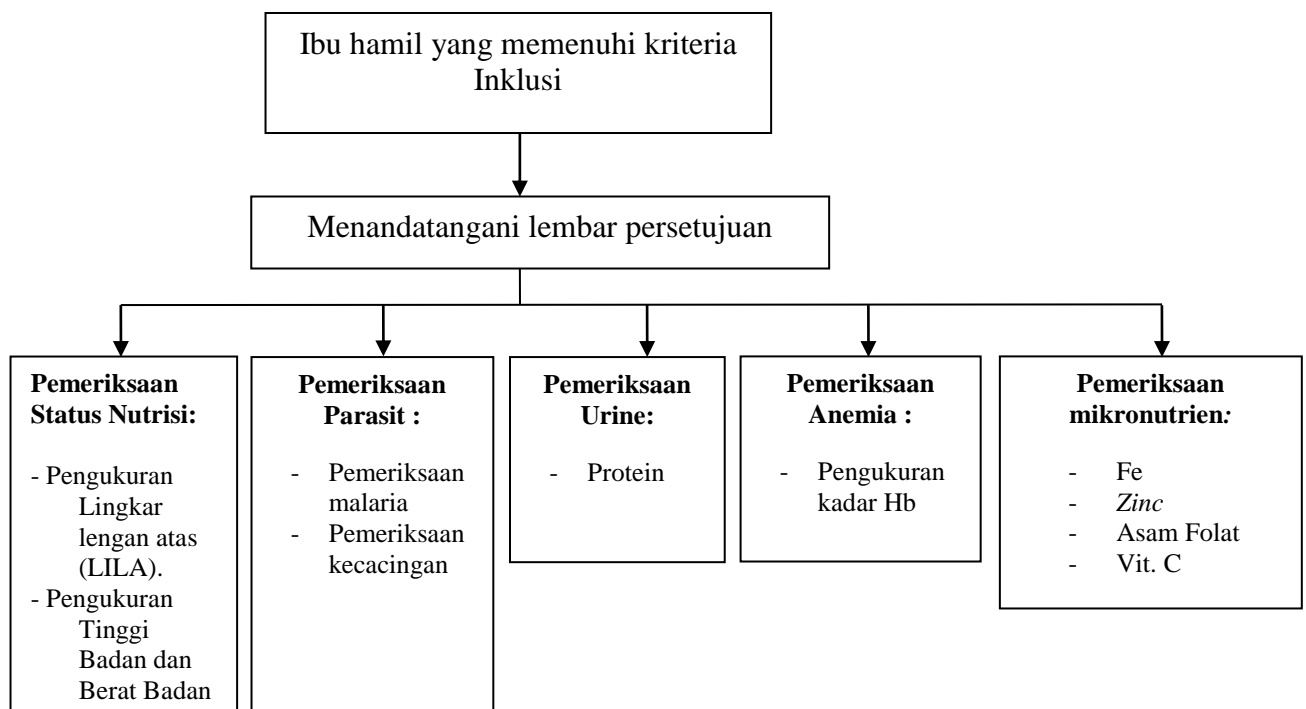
Ibu hamil yang memenuhi kriteria Inklusi

Menandatangani lembar persetujuan

**Pemeriksaan Status Nutrisi:**

- Pengukuran Lingkar lengan atas (LILA).
- Pengukuran Tinggi Badan dan Berat Badan

**Pemeriksaan Parasit :**

- Pemeriksaan malaria
- Pemeriksaan kecacingan

**Pemeriksaan Urine:**

- Protein

**Pemeriksaan Anemia :**

- Pengukuran kadar Hb

**Pemeriksaan mikronutrien:**

- Fe
- *Zinc*
- Asam Folat
- Vit. C